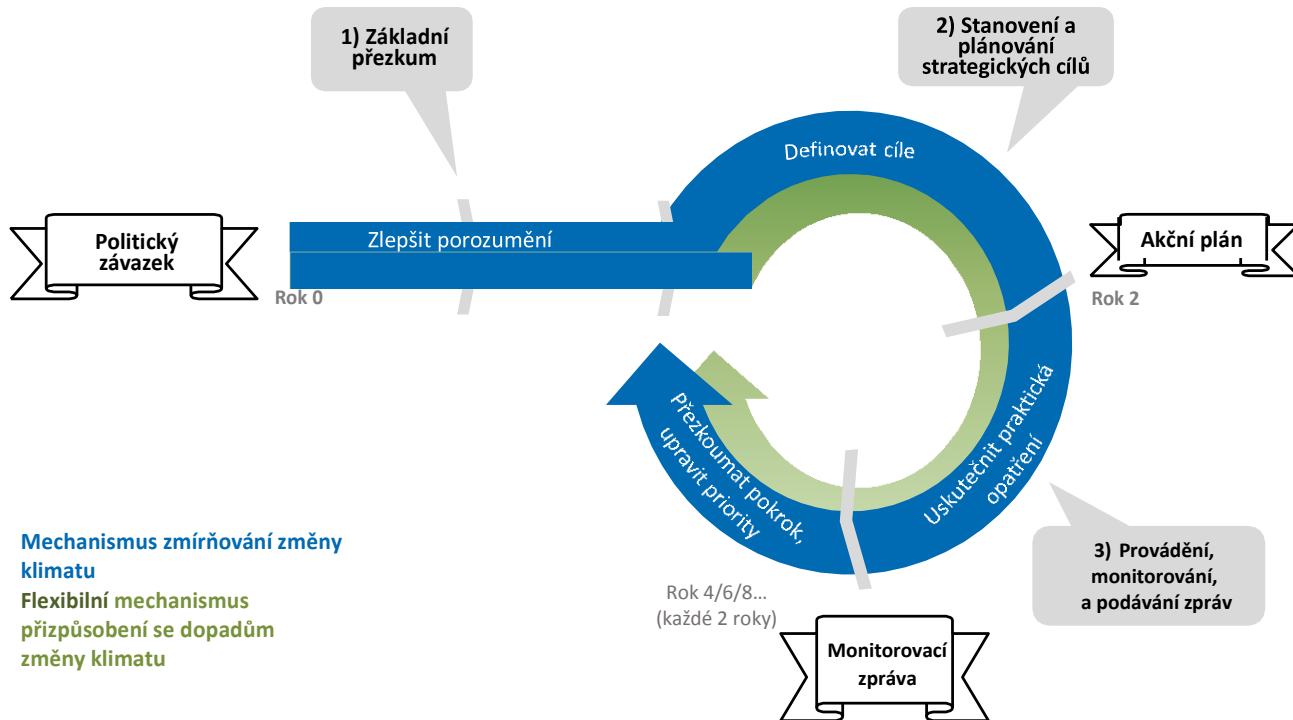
1) Základní přezkum

2) Stanovení a plánování strategických cílů

Politický závazek

Rok 0

Zlepšit porozumění

Definovat cíle

Akční plán

Rok 2

Uskutečnit praktická opatření

Přezkoumat pokrok, upravit priority

3) Provádění, monitorování, a podávání zpráv

Rok 4/6/8… (každé 2 roky)

Monitorovací zpráva

Mechanismus zmírňování změny klimatu

Flexibilní mechanismus přizpůsobení se dopadům změny klimatu